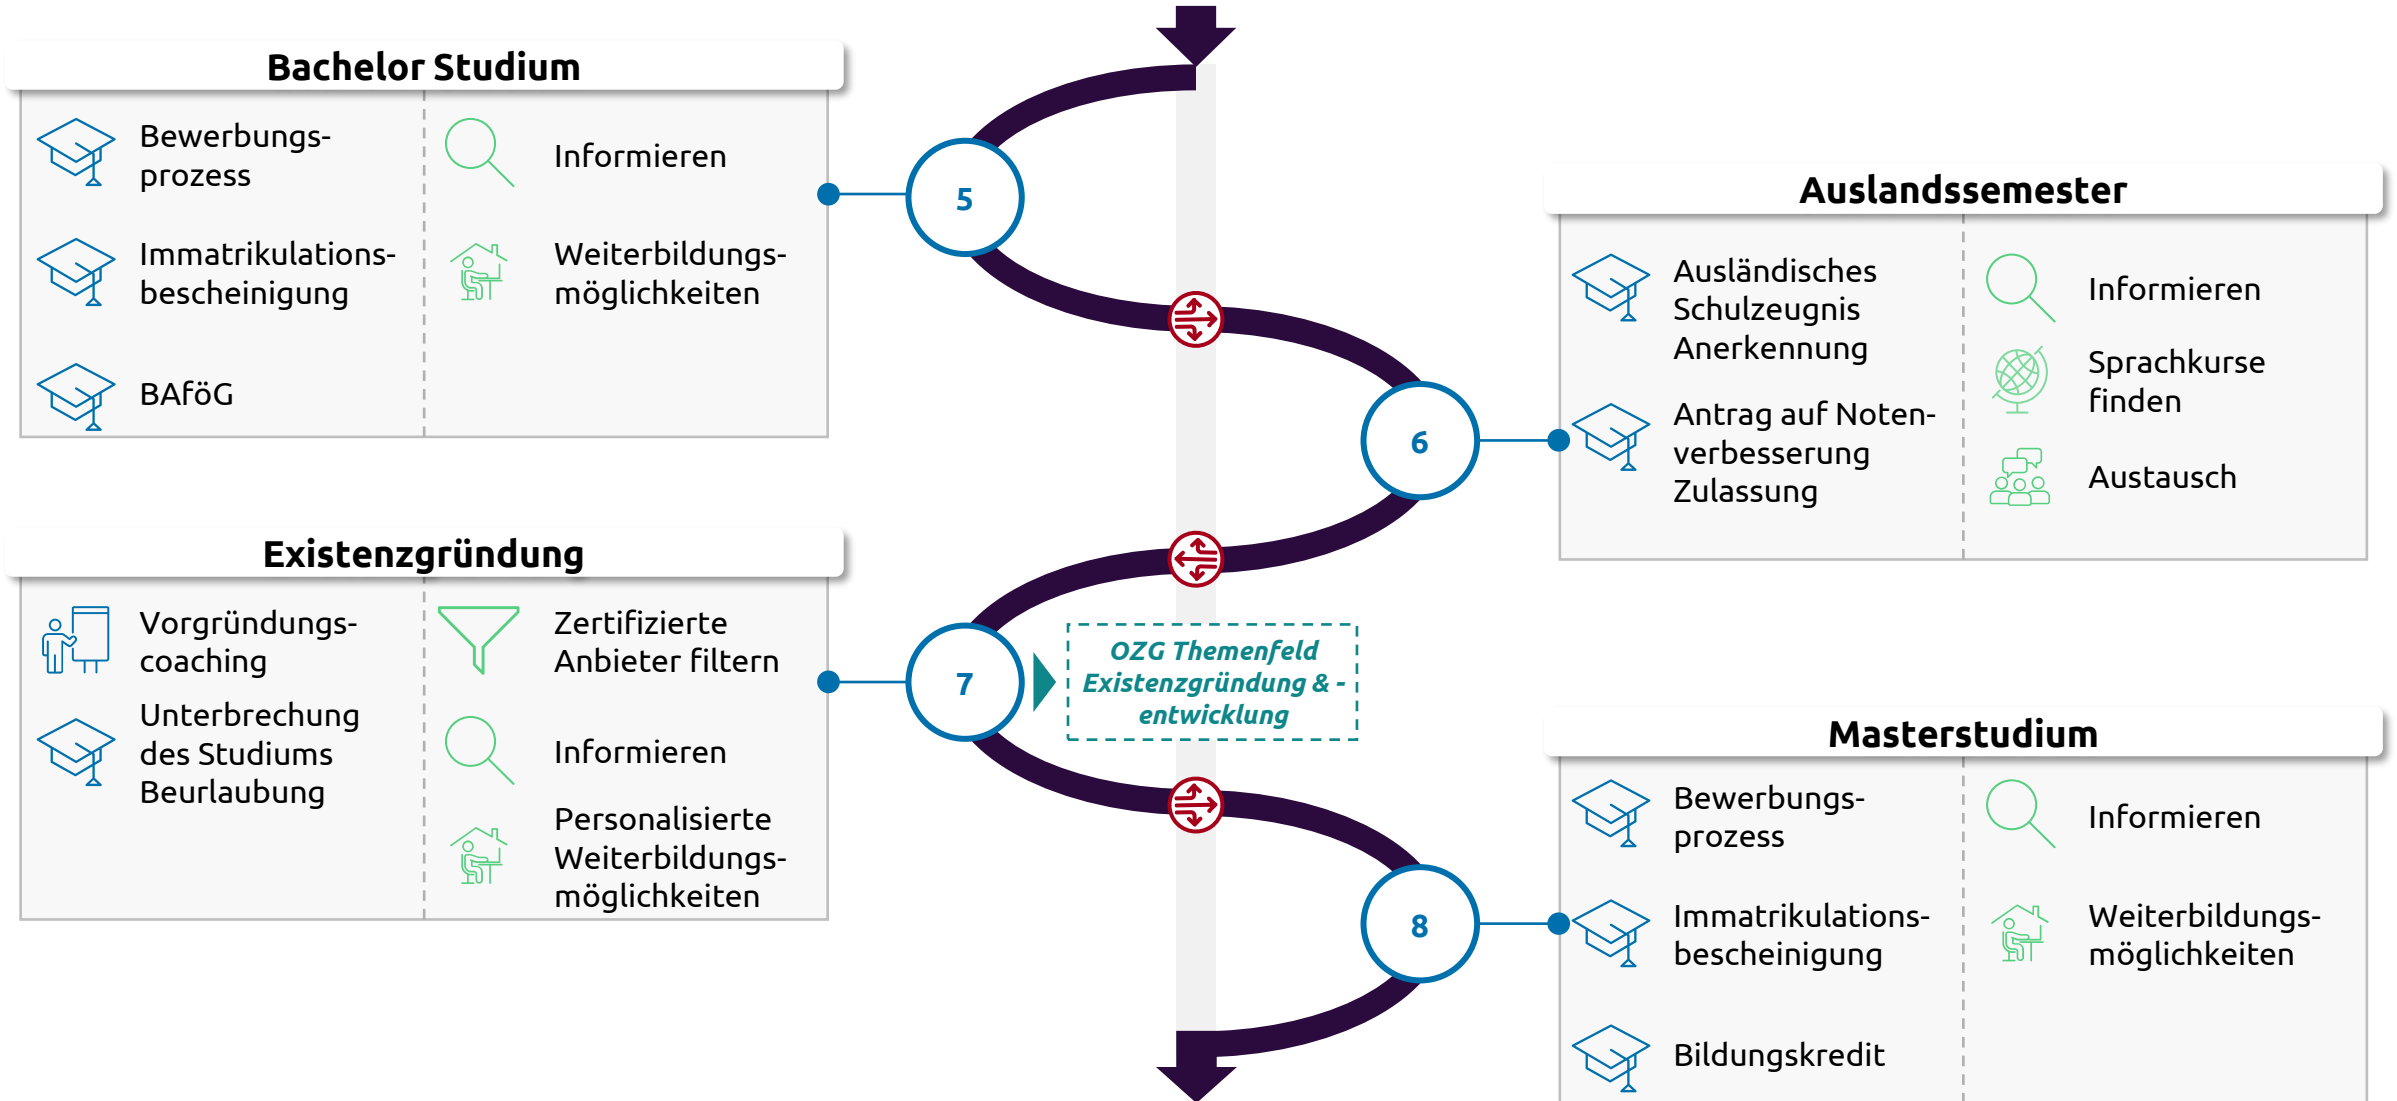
Bachelor Studium

Bewerbungsprozess

Immatrikulationsbescheinigung

BAföG

Informieren

Weiterbildungsmöglichkeiten

5

Auslandssemester

Ausländisches Schulzeugnis Anerkennung

Antrag auf Notenverbesserung Zulassung

Informieren

Sprachkurse finden

Austausch

6

Existenzgründung

Vorgründungscoaching

Unterbrechung des Studiums Beurlaubung

Zertifizierte Anbieter filtern

Informieren

Personalisierte Weiterbildungsmöglichkeiten

7

OZG Themenfeld Existenzgründung & -entwicklung

Masterstudium

Bewerbungsprozess

Immatrikulationsbescheinigung

Bildungskredit

Informieren

Weiterbildungsmöglichkeiten

8